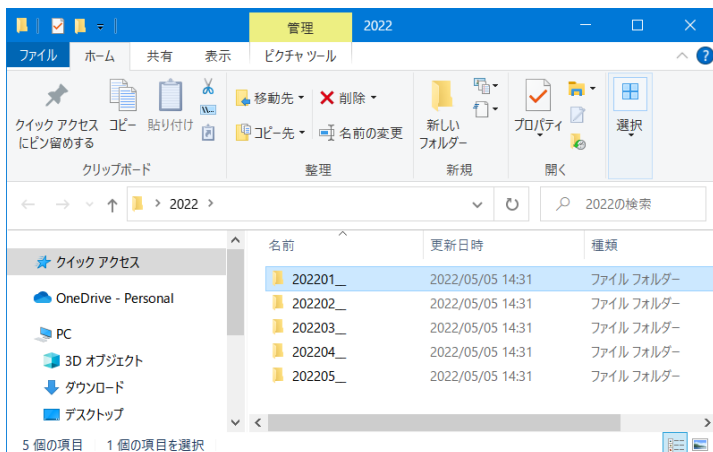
管理 2022

ファイル ホーム 共有 表示 ピクチャ ツール

クイック アクセス にピン留めする コピー 貼り付け
クリップボード

移動先 削除
コピー先 名前の変更
整理

新しい フォルダー
新規

プロパティ
開く

選択

> 2022 >

2022の検索

クイック アクセス
OneDrive - Personal
PC
3D オブジェクト
ダウンロード
デスクトップ

| 名前 | 更新日時 | 種類 |
|---|---|---|
| 202201__ | 2022/05/05 14:31 | ファイル フォルダー |
| 202202__ | 2022/05/05 14:31 | ファイル フォルダー |
| 202203__ | 2022/05/05 14:31 | ファイル フォルダー |
| 202204__ | 2022/05/05 14:31 | ファイル フォルダー |
| 202205__ | 2022/05/05 14:31 | ファイル フォルダー |

5 個の項目 1 個の項目を選択